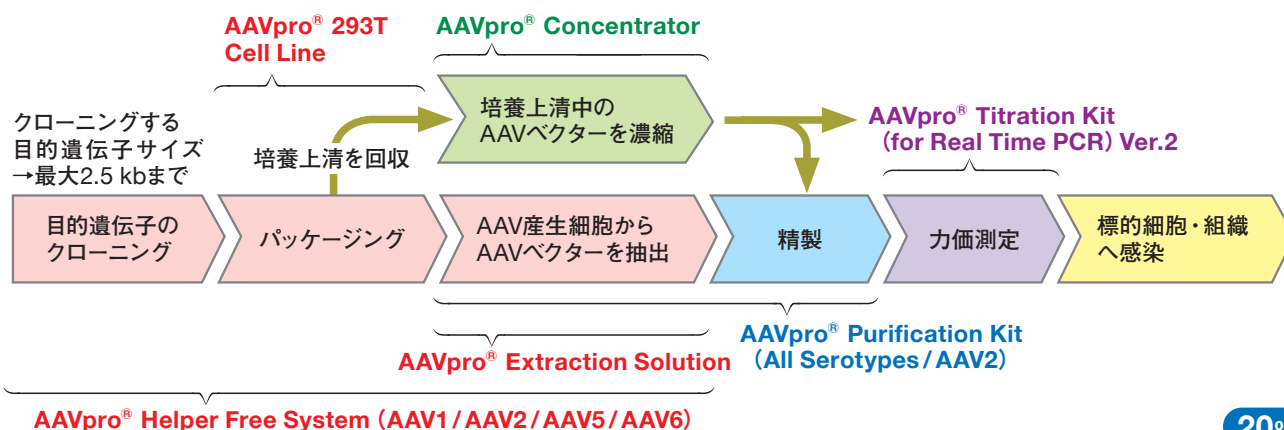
AAVpro® 293T Cell Line

AAVpro® Concentrator

クローニングする目的遺伝子サイズ→最大2.5 kbまで

培養上清を回収

培養上清中のAAVベクターを濃縮

AAVpro® Titration Kit（for Real Time PCR）Ver.2

目的遺伝子のクローニング

パッケージング

AAV産生細胞からAAVベクターを抽出

精製

力価測定

標的細胞・組織へ感染

AAVpro® Purification Kit（All Serotypes / AAV2）

AAVpro® Extraction Solution

AAVpro® Helper Free System（AAV1 / AAV2 / AAV5 / AAV6）

20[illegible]